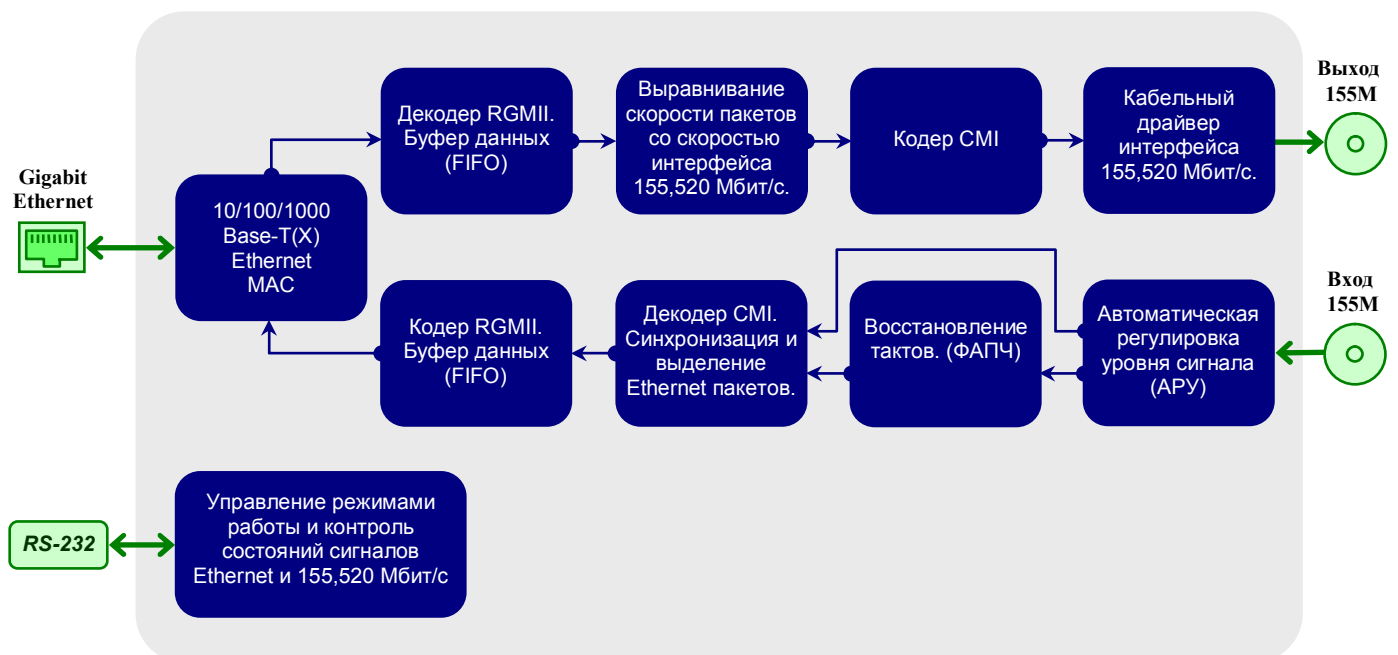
Gigabit Ethernet

10/100/1000 Base-T(X) Ethernet MAC

Декодер RGMII. Буфер данных (FIFO)

Выравнивание скорости пакетов со скоростью интерфейса 155,520 Мбит/с.

Кодер CMI

Кабельный драйвер интерфейса 155,520 Мбит/с.

Выход 155М

Вход 155М

Автоматическая регулировка уровня сигнала (АРУ)

Восстановление тактов. (ФАПЧ)

Декодер CMI. Синхронизация и выделение Ethernet пакетов.

Кодер RGMII. Буфер данных (FIFO)

RS-232

Управление режимами работы и контроль состояний сигналов Ethernet и 155,520 Мбит/с